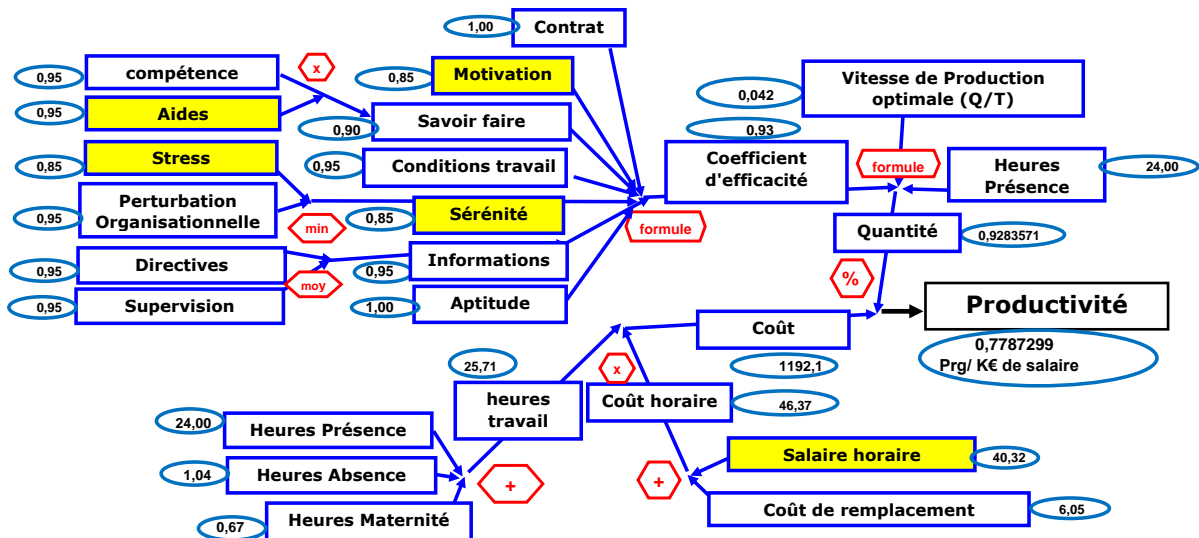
1,00 Contrat

0,95 compétence
x
0,85 Motivation
0,95 Aides
0,90 Savoir faire
0,85 Stress
0,95 Conditions travail
0,95 Perturbation Organisationnelle
min
0,85 Sérénité
0,95 Directives
moy
0,95 Informations
0,95 Supervision
1,00 Aptitude
formule

0,042 Vitesse de Production optimale (Q/T)
0,93 Coefficient d'efficacité
formule
Heures Présence 24,00
Quantité 0,9283571
%
Productivité
0,7787299
Prg/ K€ de salaire

Coût
1192,1
25,71 heures travail
x
Coût horaire 46,37
24,00 Heures Présence
1,04 Heures Absence
+
0,67 Heures Maternité
Salaire horaire 40,32
+
Coût de remplacement 6,05